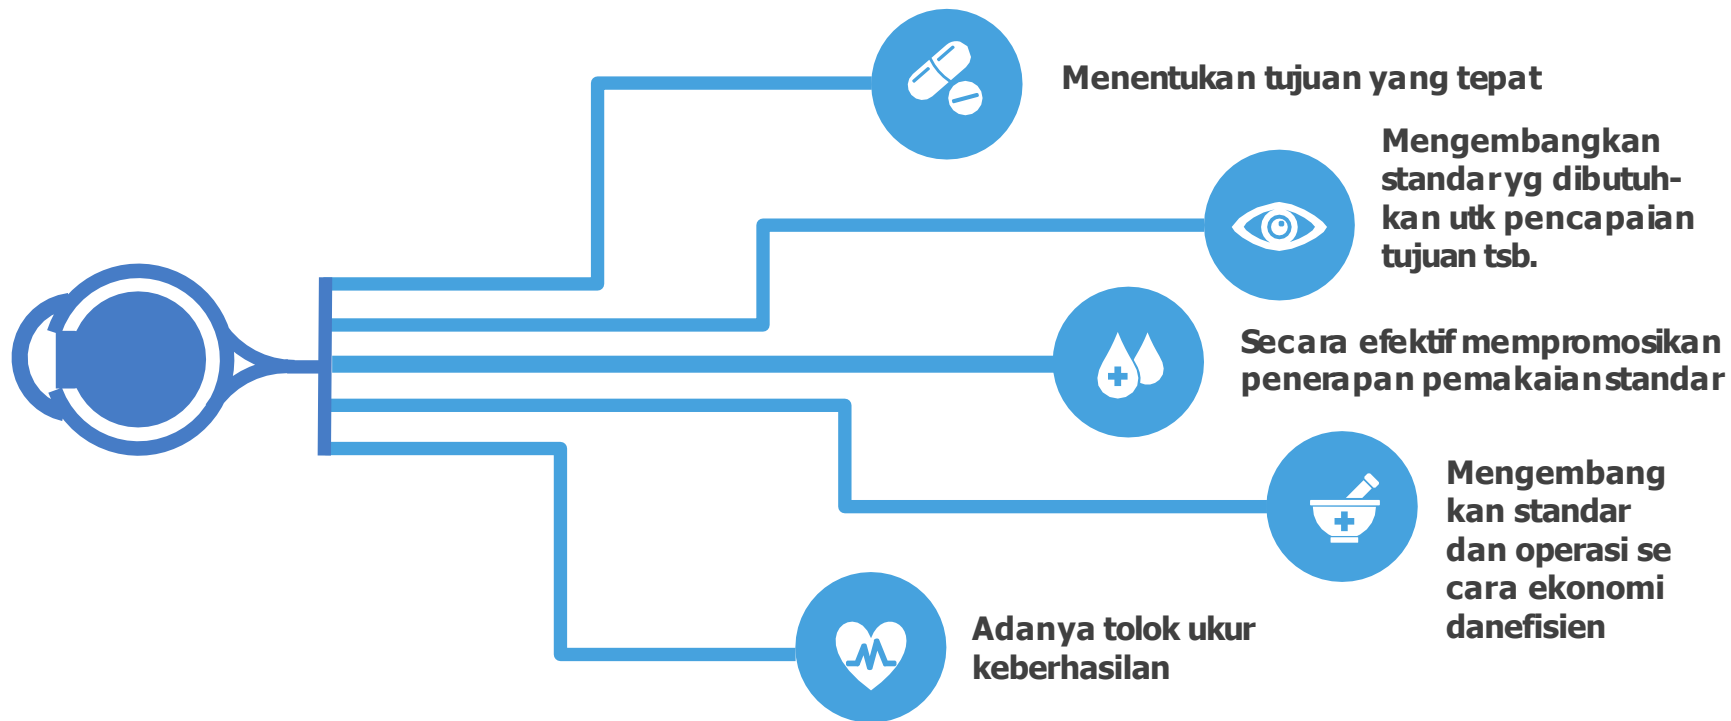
Menentukan tujuan yang tepat

Mengembangkan standar yg dibutuhkan utk pencapaian tujuan tsb.

Secara efektif mempromosikan penerapan pemakaian standar

Mengembang kan standar dan operasi se cara ekonomi danefisien

Adanya tolok ukur keberhasilan